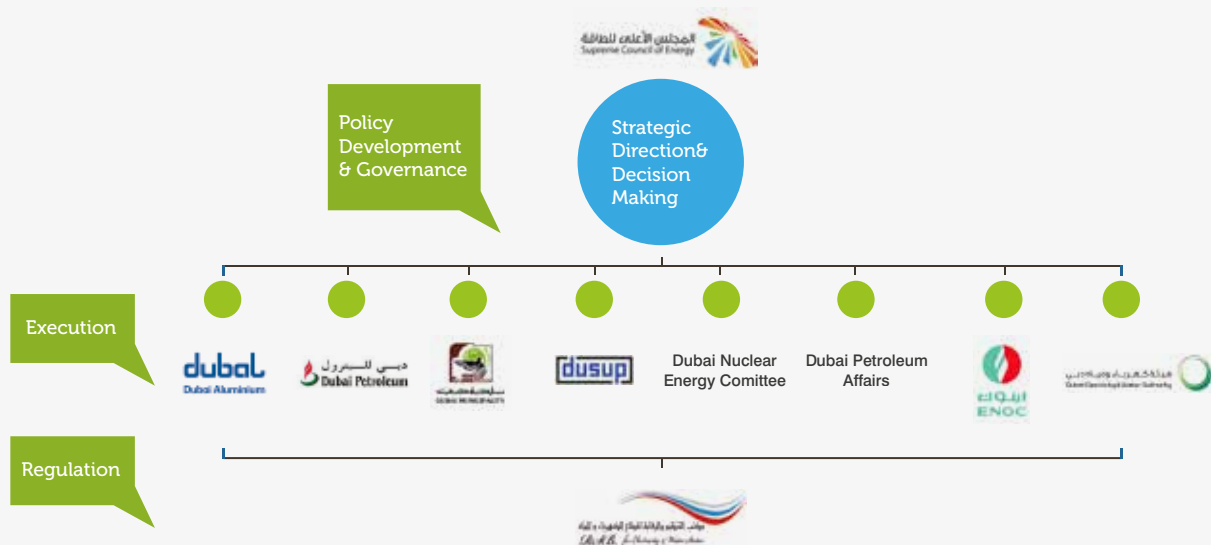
المجلس الأعلى للطاقة
Supreme Council of Energy

Policy Development & Governance

Strategic Direction& Decision Making

Execution

dubal
Dubai Aluminium

دبي للبترول
Dubai Petroleum

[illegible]
DUBAI MUNICIPALITY

dusup

Dubai Nuclear Energy Comittee

Dubai Petroleum Affairs

اينوك
ENOC

هيئة كهرباء ومياه دبي
Dubai Electricity & Water Authority

Regulation

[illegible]